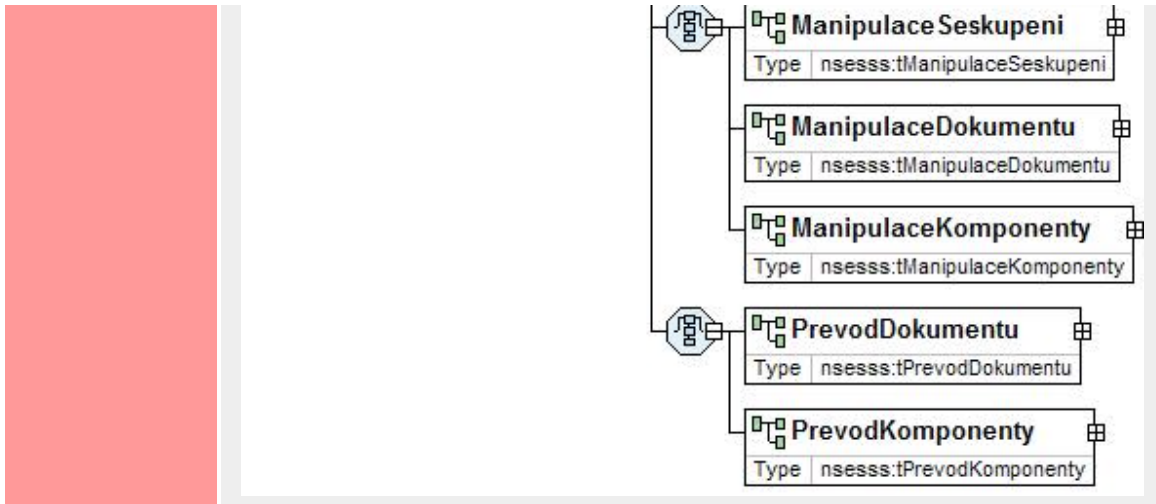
ManipulaceSeskupeni
Type nsesss:tManipulaceSeskupeni

ManipulaceDokumentu
Type nsesss:tManipulaceDokumentu

ManipulaceKomponenty
Type nsesss:tManipulaceKomponenty

PrevodDokumentu
Type nsesss:tPrevodDokumentu

PrevodKomponenty
Type nsesss:tPrevodKomponenty